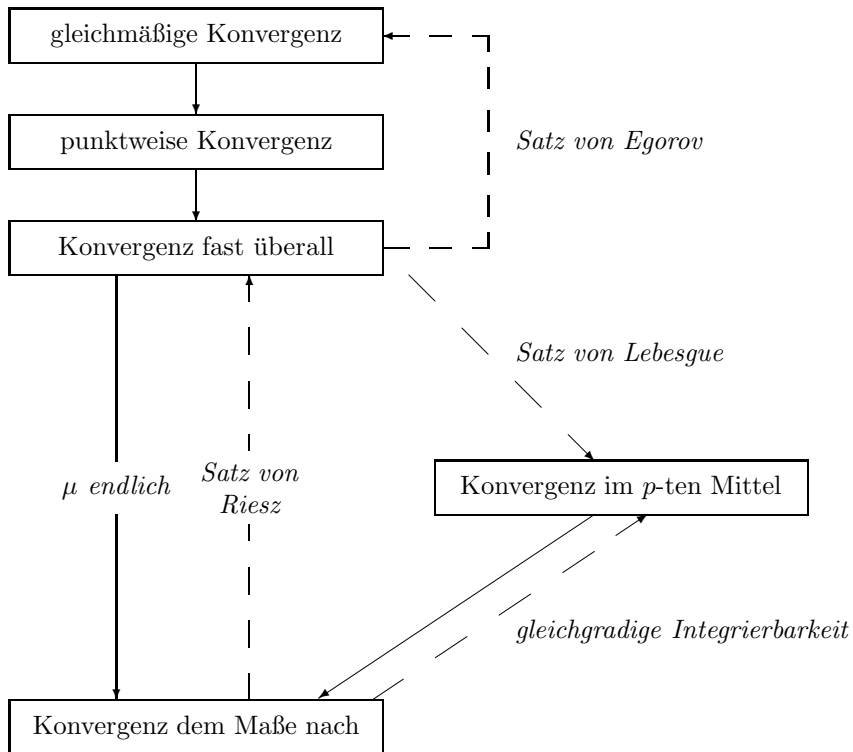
gleichmäßige Konvergenz

punktweise Konvergenz

Satz von Egorov

Konvergenz fast überall

Satz von Lebesgue

$\mu$ endlich

Satz von Riesz

Konvergenz im $p$-ten Mittel

gleichgradige Integrierbarkeit

Konvergenz dem Maße nach